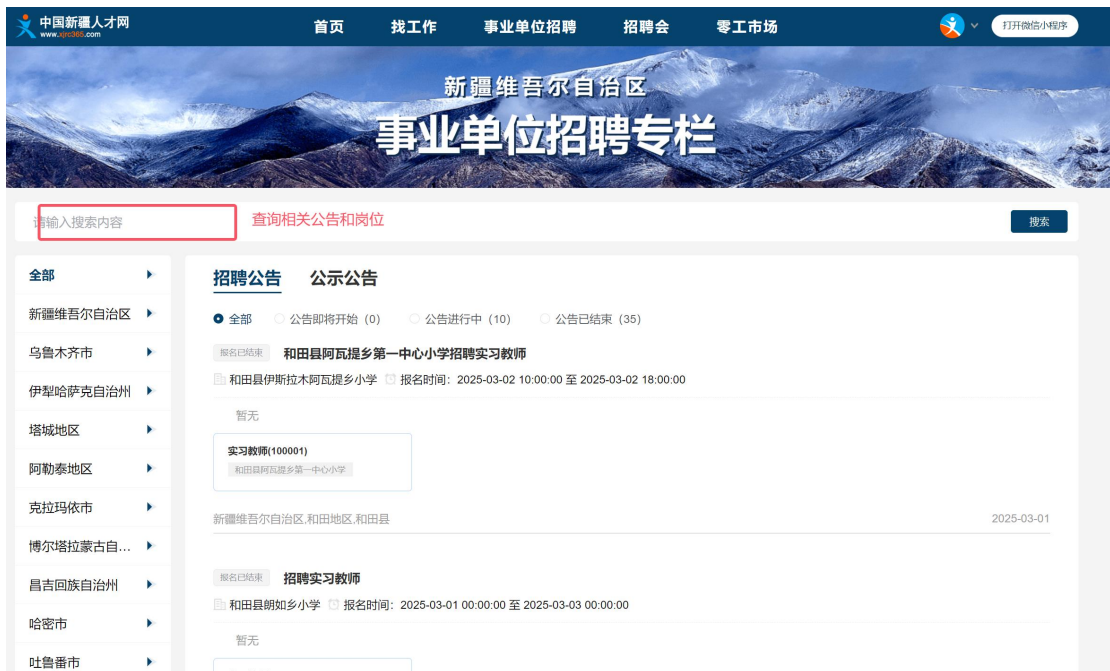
中国新疆人才网
www.xjrc365.com

首页 找工作 事业单位招聘 招聘会 零工市场

打开微信小程序

新疆维吾尔自治区
事业单位招聘专栏

请输入搜索内容 查询相关公告和岗位

搜索

全部
新疆维吾尔自治区
乌鲁木齐市
伊犁哈萨克自治州
塔城地区
阿勒泰地区
克拉玛依市
博尔塔拉蒙古自...
昌吉回族自治州
哈密市
吐鲁番市

招聘公告 公示公告

全部 公告即将开始（0） 公告进行中（10） 公告已结束（35）

报名已结束 和田县阿瓦提乡第一中心小学招聘实习教师

和田县伊斯拉木阿瓦提乡小学 报名时间：2025-03-02 10:00:00 至 2025-03-02 18:00:00

暂无

实习教师(100001)
和田县阿瓦提乡第一中心小学

新疆维吾尔自治区,和田地区,和田县 2025-03-01

报名已结束 招聘实习教师

和田县朗如乡小学 报名时间：2025-03-01 00:00:00 至 2025-03-03 00:00:00

暂无